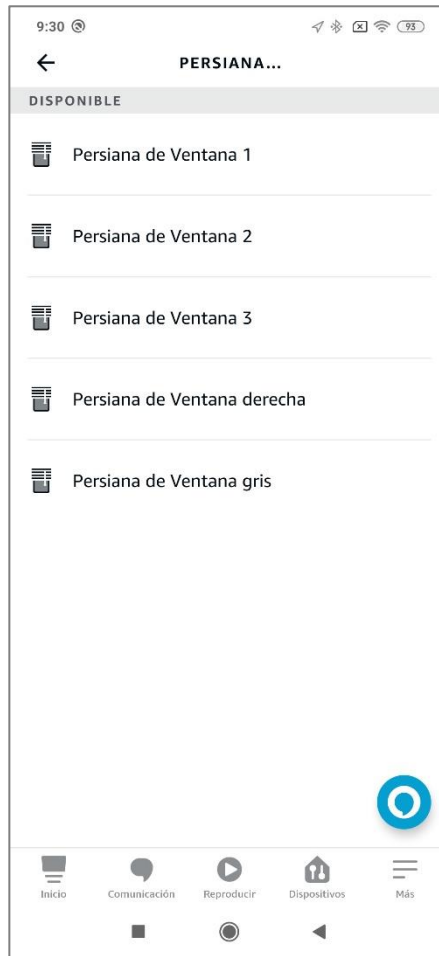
9:30

93

PERSIANA...

DISPONIBLE

Persiana de Ventana 1

Persiana de Ventana 2

Persiana de Ventana 3

Persiana de Ventana derecha

Persiana de Ventana gris

Inicio Comunicación Reproducir Dispositivos Más